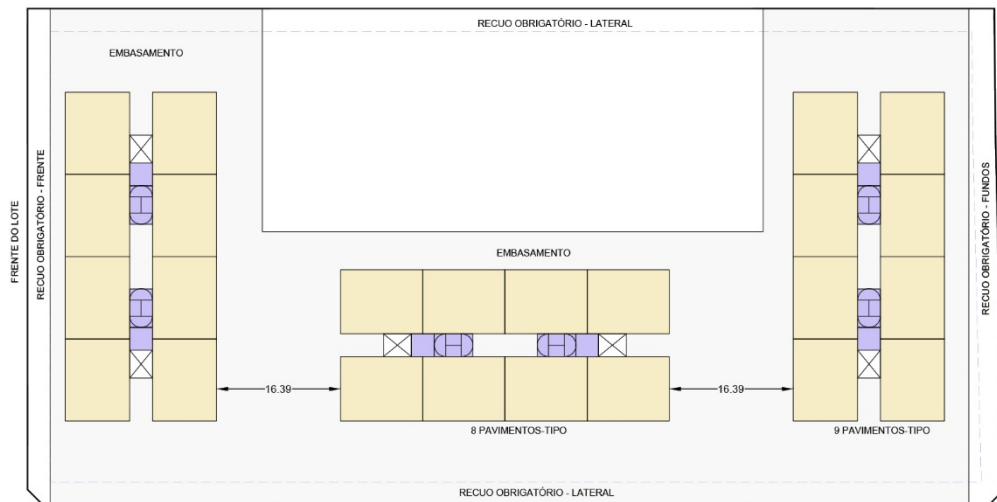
RECUO OBRIGATÓRIO - LATERAL

EMBASAMENTO

FRENTE DO LOTE

RECUO OBRIGATÓRIO - FRENTE

EMBASAMENTO

16.39

16.39

8 PAVIMENTOS-TIPO

9 PAVIMENTOS-TIPO

RECUO OBRIGATÓRIO - FUNDOS

RECUO OBRIGATÓRIO - LATERAL